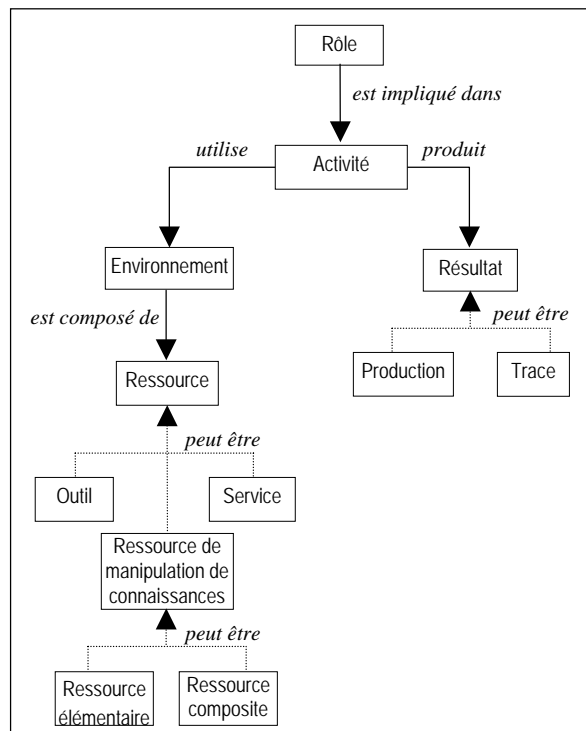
Rôle

est impliqué dans

utilise

Activité

produit

Environnement

Résultat

est composé de

peut être

Production

Trace

Ressource

peut être

Outil

Service

Ressource de manipulation de connaissances

peut être

Ressource élémentaire

Ressource composite